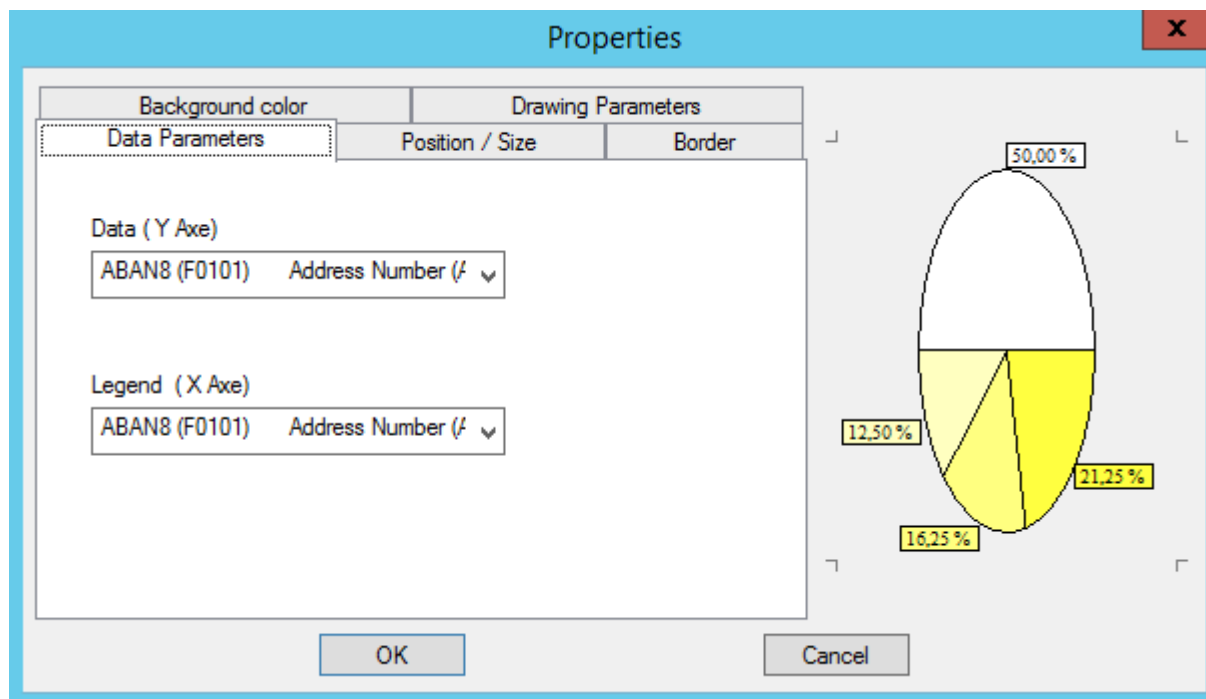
Properties

Background color
Drawing Parameters
Data Parameters
Position / Size
Border

Data ( Y Axe)
ABAN8 (F0101) Address Number (A

Legend ( X Axe)
ABAN8 (F0101) Address Number (A

50,00 %
12,50 %
21,25 %
16,25 %

OK
Cancel